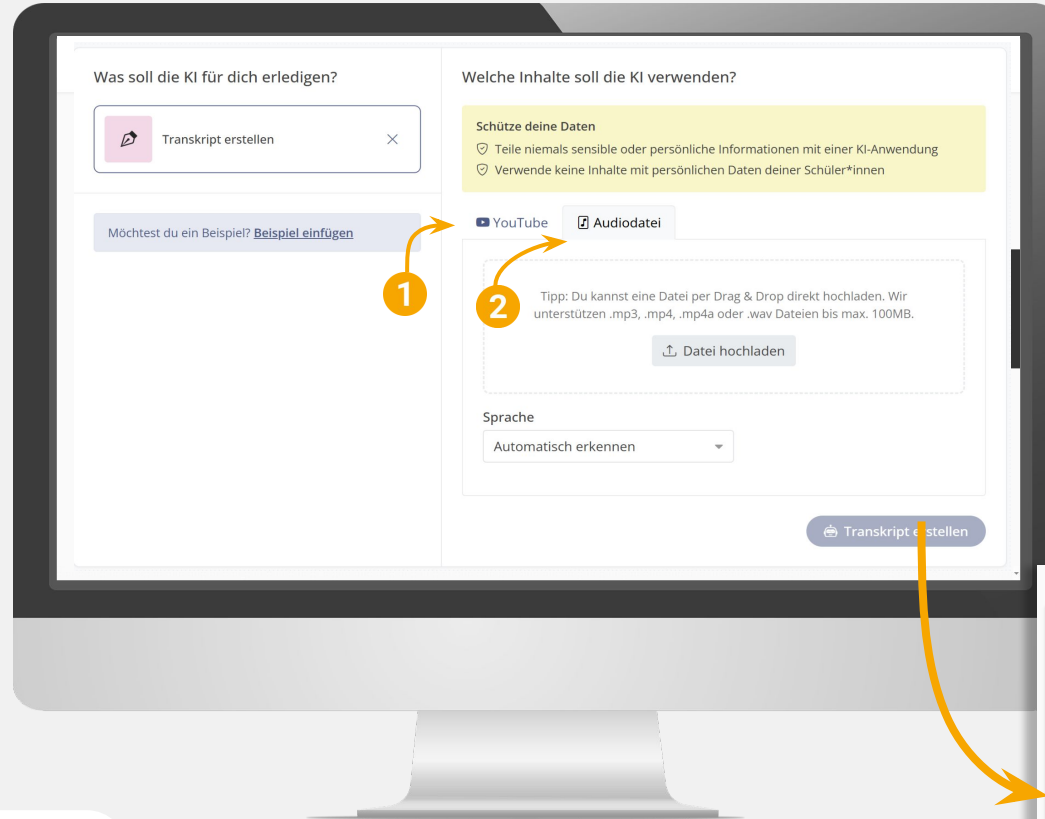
Was soll die KI für dich erledigen?

Transkript erstellen

Möchtest du ein Beispiel? Beispiel einfügen

1

Welche Inhalte soll die KI verwenden?

Schütze deine Daten
Teile niemals sensible oder persönliche Informationen mit einer KI-Anwendung
Verwende keine Inhalte mit persönlichen Daten deiner Schüler*innen

YouTube
Audiodatei

2

Tipp: Du kannst eine Datei per Drag & Drop direkt hochladen. Wir unterstützen .mp3, .mp4, .mp4a oder .wav Dateien bis max. 100MB.

Datei hochladen

Sprache
Automatisch erkennen

Transkript erstellen